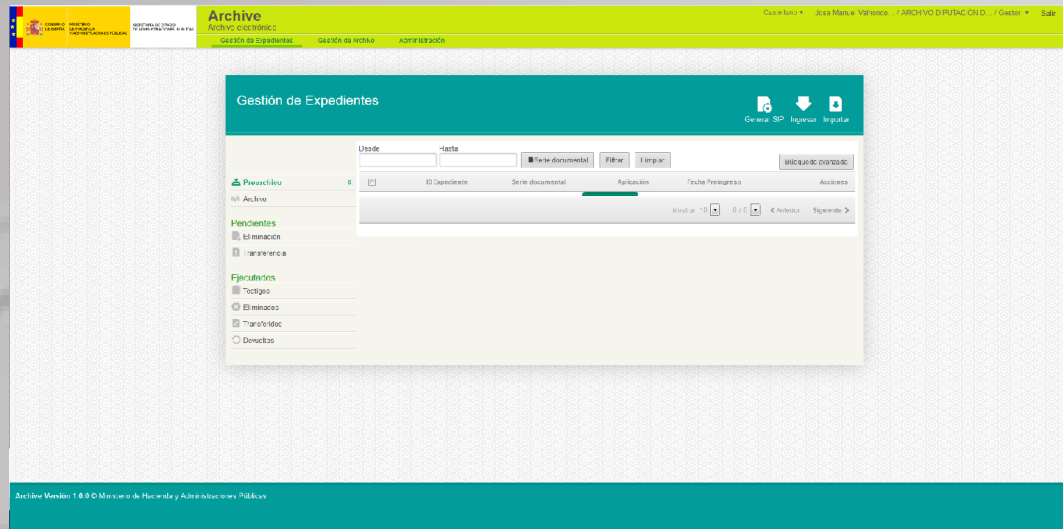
GOBIERNO DE ESPAÑA MINISTERIO DE HACIENDA Y ADMINISTRACIONES PÚBLICAS

SECRETARÍA DE ESTADO DE ADMINISTRACIONES PÚBLICAS

Archive
Archivo electrónico

Castellano ▾ Jose Manuel Valhondo ... / ARCHIVO DIPUTACIÓN D... / Gestor ▾ Salir

Gestión de Expedientes Gestión de Archivo Administración

Gestión de Expedientes

Generar SIP Ingresar Importar

Desde Hasta Serie documental Filtrar Limpiar Búsqueda avanzada

Prearchivo 0
Archivo

Pendientes
Eliminación
Transferencia

Ejecutados
Testigos
Eliminados
Transferidos
Devueltos

| | ID Expediente | Serie documental | Aplicación | Fecha Preingreso | Acciones |
|---|---|---|---|---|---|

Mostrar 10 ▾ 0 / 0 ▾ « Anterior Siguiente »

Archive Versión 1.0.0 © Ministerio de Hacienda y Administraciones Públicas